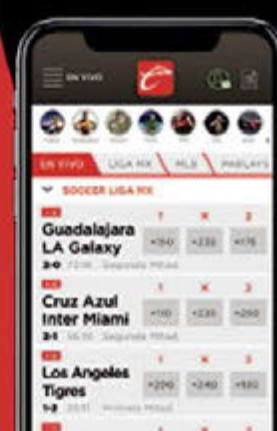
EN VIVO

EN VIVO
LIGA MX
MLS
PARLAYS

SOCCER LIGA MX

Guadalajara
LA Galaxy
2-0 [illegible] Segunda Mitad
1
+150
X
+220
2
+175

Cruz Azul
Inter Miami
2-1 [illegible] Segunda Mitad
1
+110
X
+220
2
+250

Los Angeles
Tigres
1-2 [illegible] Primera Mitad
1
+200
X
+240
2
+180